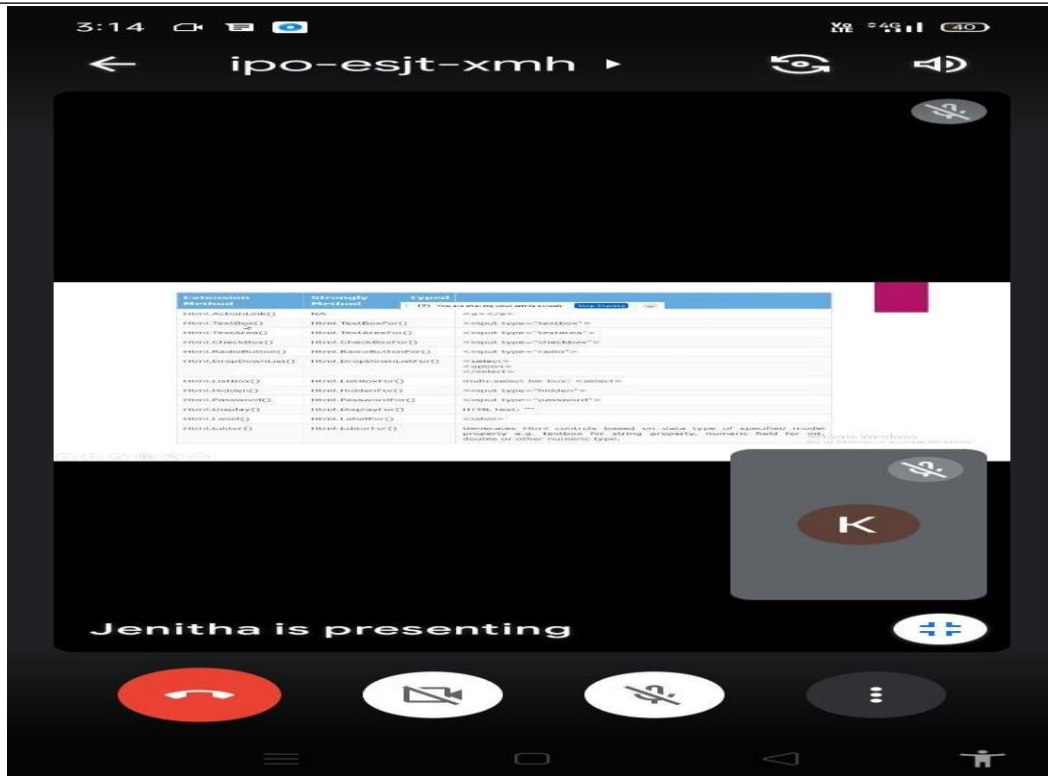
3:14

Vo LTE 4G 40

ipo-esjt-xmh ▸

| Extension Method | Strongly Typed Method | |
|---|---|---|
| Html.ActionLink() | NA | <a></a> |
| Html.TextBox() | Html.TextBoxFor() | <input type="textbox"> |
| Html.TextArea() | Html.TextAreaFor() | <input type="textarea"> |
| Html.CheckBox() | Html.CheckBoxFor() | <input type="checkbox"> |
| Html.RadioButton() | Html.RadioButtonFor() | <input type="radio"> |
| Html.DropDownList() | Html.DropDownListFor() | <select> <option> </select> |
| Html.ListBox() | Html.ListBoxFor() | multi-select list box: <select> |
| Html.Hidden() | Html.HiddenFor() | <input type="hidden"> |
| Html.Password() | Html.PasswordFor() | <input type="password"> |
| Html.Display() | Html.DisplayFor() | HTML text: "" |
| Html.Label() | Html.LabelFor() | <label> |
| Html.Editor() | Html.EditorFor() | Generates Html controls based on data type of specified model property e.g. textbox for string property, numeric field for int, double or other numeric type. |

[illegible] Stop sharing

Activate Windows

K

Jenitha is presenting